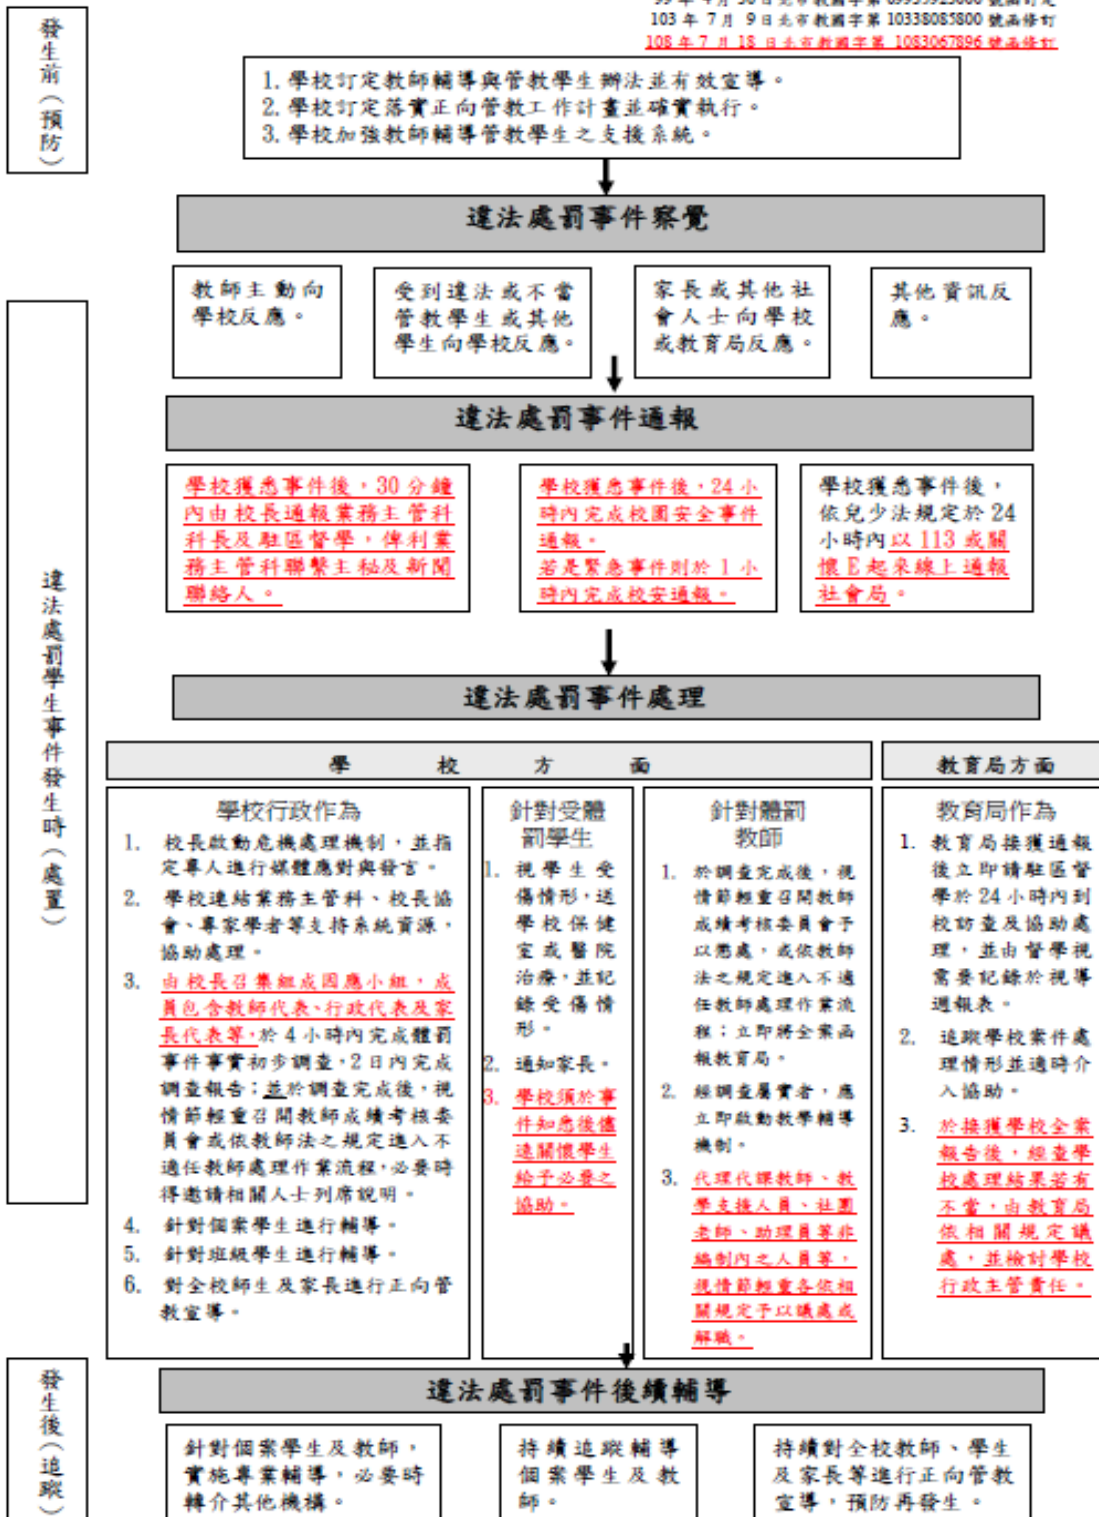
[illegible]
103 年 7 月 9 日北市教國字第 10338085800 號函修訂
108 年 7 月 18 日北市教國字第 1083067896 號函修訂

發生前（預防）

1. 學校訂定教師輔導與管教學生辦法並有效宣導。
2. 學校訂定落實正向管教工作計畫並確實執行。
3. 學校加強教師輔導管教學生之支援系統。

違法處罰事件察覺

教師主動向學校反應。

受到違法或不當管教學生或其他學生向學校反應。

家長或其他社會人士向學校或教育局反應。

其他資訊反應。

違法處罰學生事件發生時（處置）

違法處罰事件通報

學校獲悉事件後，30 分鐘內由校長通報業務主管科科長及駐區督學，傳科業務主管科聯繫主秘及新聞聯絡人。

學校獲悉事件後，24 小時內完成校園安全事件通報。
若是緊急事件則於 1 小時內完成校安通報。

學校獲悉事件後，依兒少法規定於 24 小時內以 113 或關懷 E 起來線上通報社會局。

違法處罰事件處理

學 校 方 面

教育局方面

學校行政作為
1. 校長啟動危機處理機制，並指定專人進行媒體應對與發言。
2. 學校連結業務主管科、校長協會、專家學者等支持系統資源，協助處理。
3. 由校長召集組成因應小組，成員包含教師代表、行政代表及家長代表等，於 4 小時內完成體罰事件事實初步調查，2 日內完成調查報告；並於調查完成後，視情節輕重召開教師成績考核委員會或依教師法之規定進入不適任教師處理作業流程，必要時得邀請相關人士列席說明。
4. 針對個案學生進行輔導。
5. 針對班級學生進行輔導。
6. 對全校師生及家長進行正向管教宣導。

針對受體罰學生
1. 視學生受傷情形，送學校保健室或醫院治療，並記錄受傷情形。
2. 通知家長。
3. 學校須於事件知悉後儘速關懷學生給予必要之協助。

針對體罰教師
1. 於調查完成後，視情節輕重召開教師成績考核委員會予以懲處，或依教師法之規定進入不適任教師處理作業流程；立即將全案函報教育局。
2. 經調查屬實者，應立即啟動教學輔導機制。
3. 代理代課教師、教學支援人員、社團老師、助理員等非編制內之人員等，視情節輕重各依相關規定予以議處或解職。

教育局作為
1. 教育局接獲通報後立即請駐區督學於 24 小時內到校訪查及協助處理，並由督學視需要記錄於視導週報表。
2. 追蹤學校案件處理情形並適時介入協助。
3. 於接獲學校全案報告後，經查學校處理結果若有不當，由教育局依相關規定議處，並檢討學校行政主管責任。

發生後（追蹤）

違法處罰事件後續輔導

針對個案學生及教師，實施專業輔導，必要時轉介其他機構。

持續追蹤輔導個案學生及教師。

持續對全校教師、學生及家長等進行正向管教宣導，預防再發生。